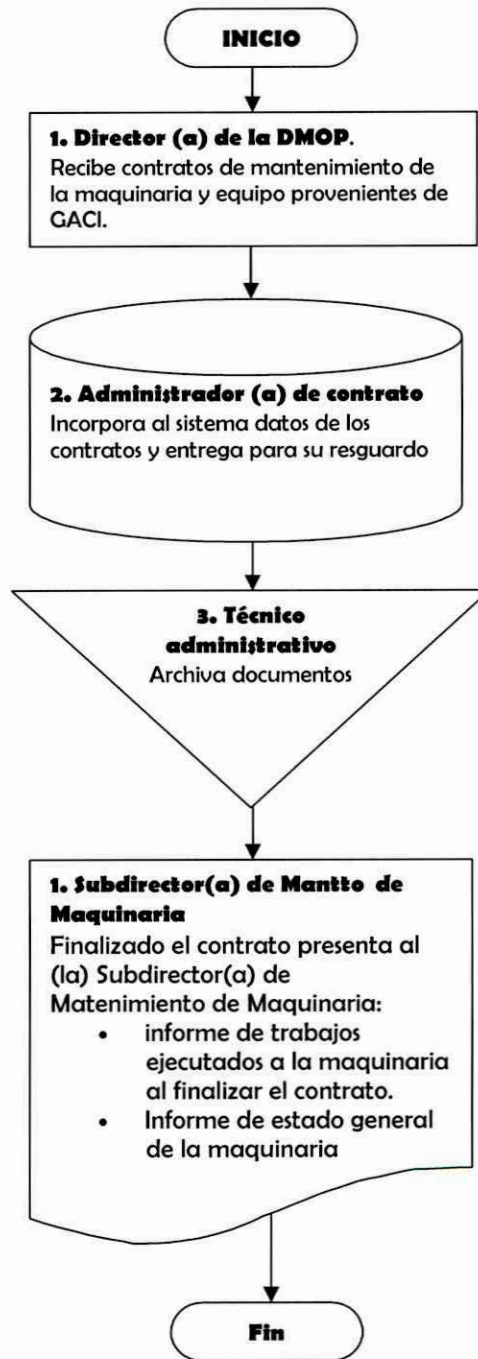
INICIO

**1. Director (a) de la DMOP**.
Recibe contratos de mantenimiento de la maquinaria y equipo provenientes de GACI.

**2. Administrador (a) de contrato**
Incorpora al sistema datos de los contratos y entrega para su resguardo

**3. Técnico administrativo**
Archiva documentos

**1. Subdirector(a) de Mantto de Maquinaria**
Finalizado el contrato presenta al (la) Subdirector(a) de Matenimiento de Maquinaria:
- informe de trabajos ejecutados a la maquinaria al finalizar el contrato.
- Informe de estado general de la maquinaria

Fin